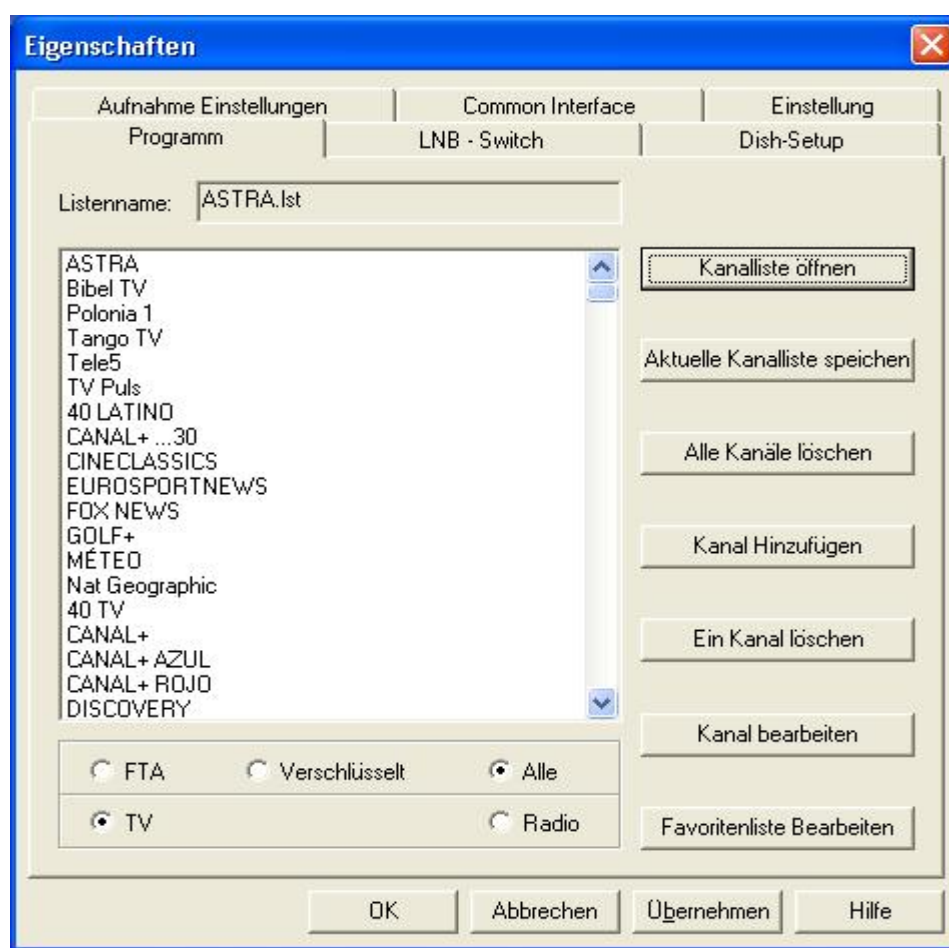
Eigenschaften

Aufnahme Einstellungen | Common Interface | Einstellung

Programm | LNB - Switch | Dish-Setup

Listenname: ASTRA.lst

ASTRA
Bibel TV
Polonia 1
Tango TV
Tele5
TV Puls
40 LATINO
CANAL+ ...30
CINECLASSICS
EUROSPORTNEWS
FOX NEWS
GOLF+
MÉTEO
Nat Geographic
40 TV
CANAL+
CANAL+ AZUL
CANAL+ ROJO
DISCOVERY

Kanalliste öffnen

Aktuelle Kanalliste speichern

Alle Kanäle löschen

Kanal Hinzufügen

Ein Kanal löschen

Kanal bearbeiten

Favoritenliste Bearbeiten

FTA
Verschlüsselt
Alle
TV
Radio

OK
Abbrechen
Übernehmen
Hilfe